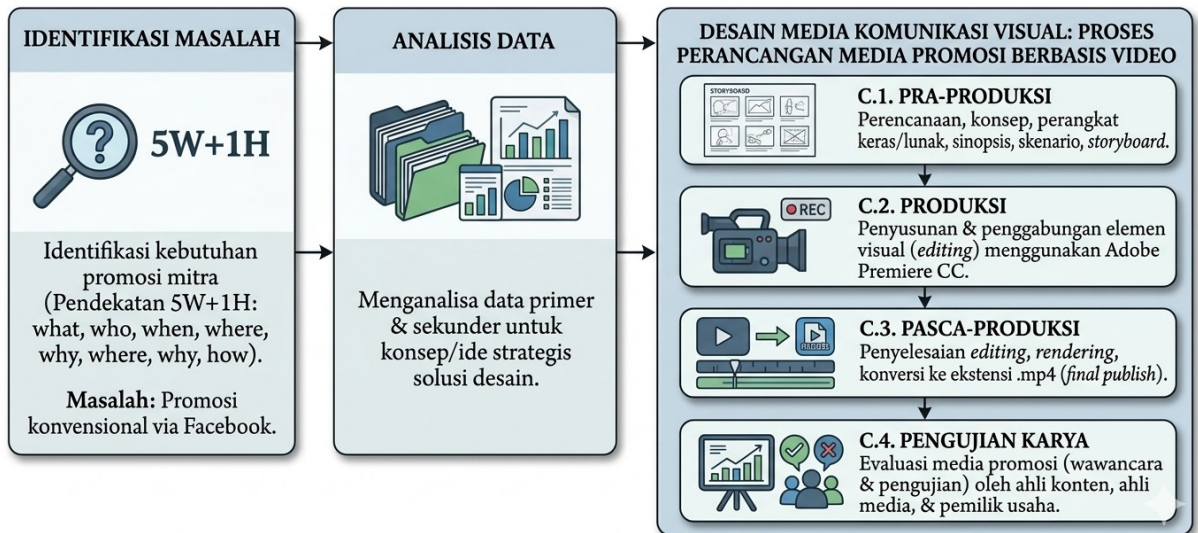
IDENTIFIKASI MASALAH

5W+1H

Identifikasi kebutuhan promosi mitra (Pendekatan 5W+1H: what, who, when, where, why, where, why, how).

**Masalah:** Promosi konvensional via Facebook.

ANALISIS DATA

Menganalisa data primer & sekunder untuk konsep/ide strategis solusi desain.

DESAIN MEDIA KOMUNIKASI VISUAL: PROSES PERANCANGAN MEDIA PROMOSI BERBASIS VIDEO

STORYSOASD

C.1. PRA-PRODUKSI
Perencanaan, konsep, perangkat keras/lunak, sinopsis, skenario, *storyboard*.

REC

C.2. PRODUKSI
Penyusunan & penggabungan elemen visual (*editing*) menggunakan Adobe Premiere CC.

C.3. PASCA-PRODUKSI
Penyelesaian *editing*, *rendering*, konversi ke ekstensi .mp4 (*final publish*).

C.4. PENGUJIAN KARYA
Evaluasi media promosi (wawancara & pengujian) oleh ahli konten, ahli media, & pemilik usaha.